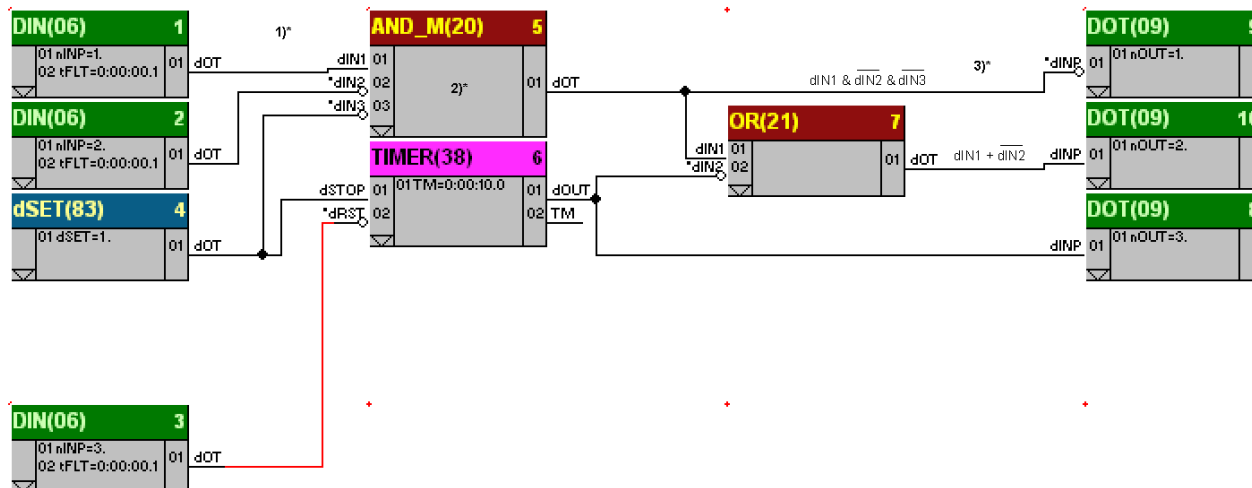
DIN(06) 1
01 nINP=1.
02 tFLT=0:00:00.1
01 dOT

DIN(06) 2
01 nINP=2.
02 tFLT=0:00:00.1
01 dOT

dSET(83) 4
01 dSET=1.
01 dOT

DIN(06) 3
01 nINP=3.
02 tFLT=0:00:00.1
01 dOT

1)*

AND_M(20) 5
dIN1 01
*dIN2 02
*dIN3 03
2)*
01 dOT

TIMER(38) 6
dSTOP 01
*dRST 02
01TM=0:00:10.0
01 dOUT
02 TM

OR(21) 7
dIN1 01
*dIN2 02
01 dOT

$dIN1 \& \overline{dIN2} \& \overline{dIN3}$
3)*
$dIN1 + \overline{dIN2}$

DOT(09) 9
*dINP 01
01 nOUT=1.

DOT(09) 1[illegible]
dINP 01
01 nOUT=2.

DOT(09) 8
dINP 01
01 nOUT=3.